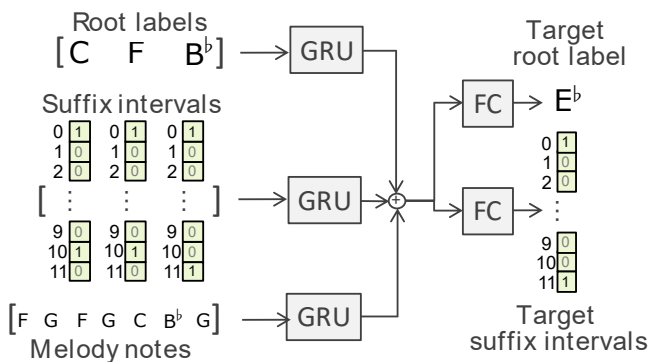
Root labels

[C F B$^\flat$]

GRU

Suffix intervals

| | | | | | |
|---|---|---|---|---|---|
| 0 | 1 | 0 | 1 | 0 | 1 |
| 1 | 0 | 1 | 0 | 1 | 0 |
| 2 | 0 | 2 | 0 | 2 | 0 |
| ⋮ | | ⋮ | | ⋮ | |
| 9 | 0 | 9 | 0 | 9 | 0 |
| 10 | 1 | 10 | 1 | 10 | 0 |
| 11 | 0 | 11 | 0 | 11 | 1 |

GRU

[F G F G C B$^\flat$ G]

GRU

Melody notes

Target root label

FC

E$^\flat$

FC

| | |
|---|---|
| 0 | 1 |
| 1 | 0 |
| 2 | 0 |
| ⋮ | |
| 9 | 0 |
| 10 | 0 |
| 11 | 1 |

Target suffix intervals